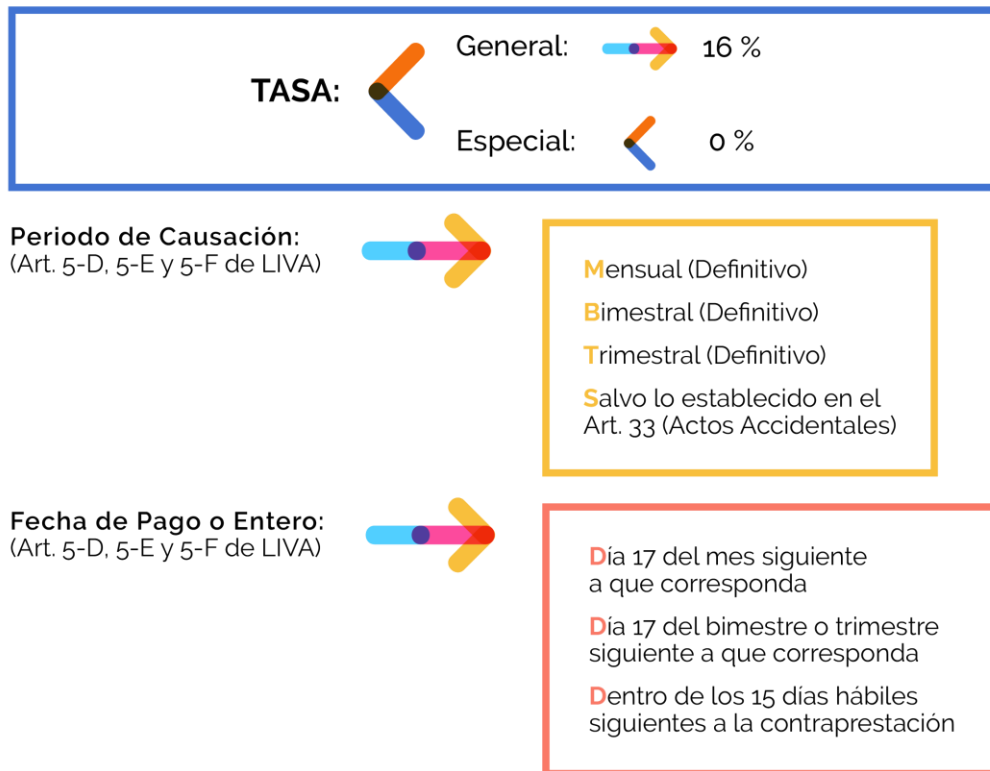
TASA:

General: 16 %

Especial: 0 %

Periodo de Causación:
(Art. 5-D, 5-E y 5-F de LIVA)

Mensual (Definitivo)

Bimestral (Definitivo)

Trimestral (Definitivo)

Salvo lo establecido en el Art. 33 (Actos Accidentales)

Fecha de Pago o Entero:
(Art. 5-D, 5-E y 5-F de LIVA)

Día 17 del mes siguiente a que corresponda

Día 17 del bimestre o trimestre siguiente a que corresponda

Dentro de los 15 días hábiles siguientes a la contraprestación